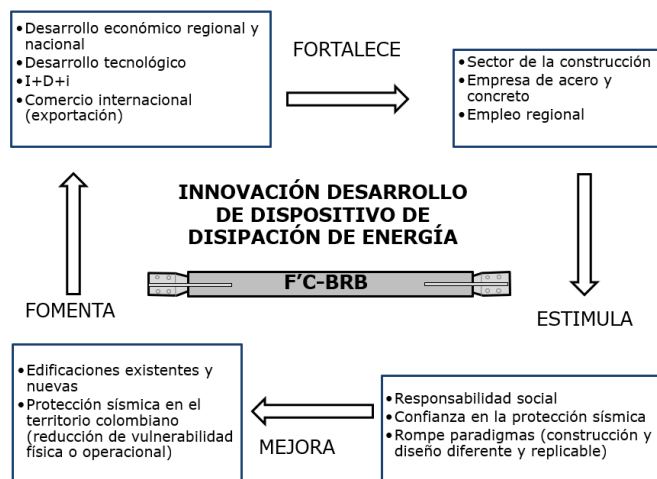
• Desarrollo económico regional y nacional
• Desarrollo tecnológico
• I+D+i
• Comercio internacional (exportación)

FORTALECE

• Sector de la construcción
• Empresa de acero y concreto
• Empleo regional

INNOVACIÓN DESARROLLO DE DISPOSITIVO DE DISIPACIÓN DE ENERGÍA

F'C-BRB

FOMENTA

ESTIMULA

• Edificaciones existentes y nuevas
• Protección sísmica en el territorio colombiano (reducción de vulnerabilidad física o operacional)

MEJORA

• Responsabilidad social
• Confianza en la protección sísmica
• Rompe paradigmas (construcción y diseño diferente y replicable)